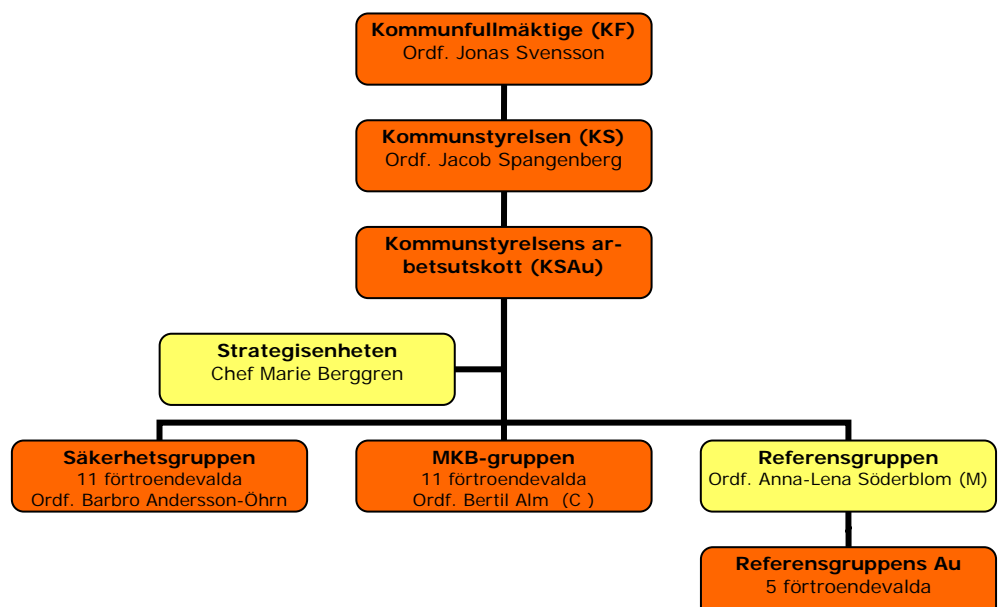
Kommunfullmäktige (KF)
Ordf. Jonas Svensson

Kommunstyrelsen (KS)
Ordf. Jacob Spangenberg

Kommunstyrelsens arbetsutskott (KSAu)

Strategisenheten
Chef Marie Berggren

Säkerhetsgruppen
11 förtroendevalda
Ordf. Barbro Andersson-Öhrn

MKB-gruppen
11 förtroendevalda
Ordf. Bertil Alm (C )

Referensgruppen
Ordf. Anna-Lena Söderblom (M)

Referensgruppens Au
5 förtroendevalda